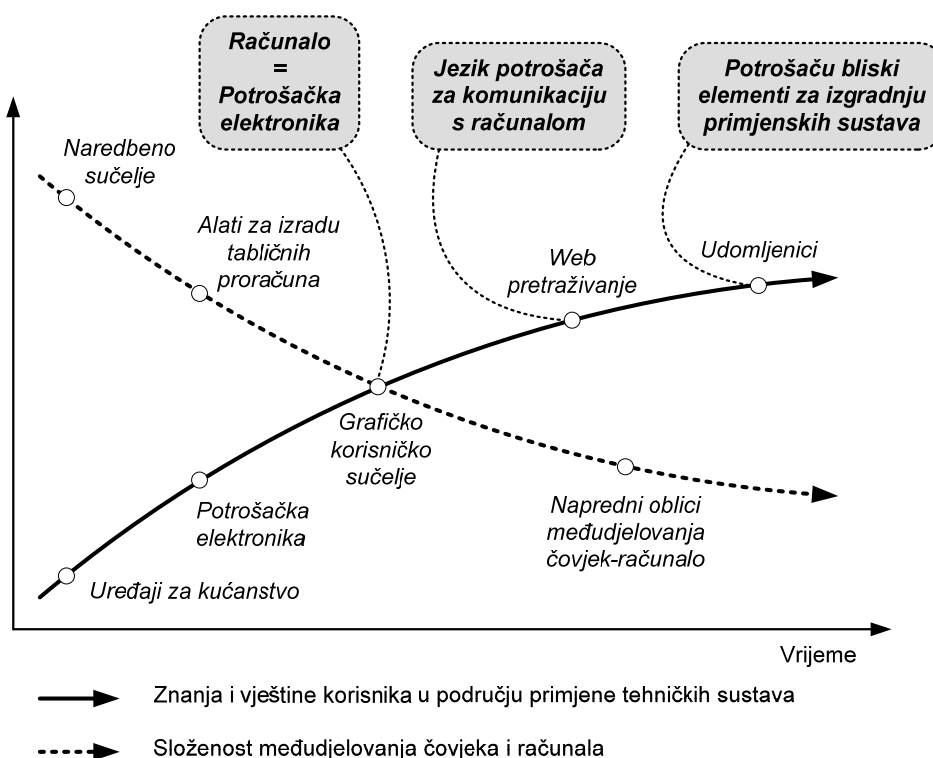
Računalo = Potrošačka elektronika

Jezik potrošača za komunikaciju s računalom

Potrošaču bliski elementi za izgradnju primjenskih sustava

Naredbeno sučelje

Alati za izradu tabličnih proračuna

Web pretraživanje

Udomljenici

Grafičko korisničko sučelje

Potrošačka elektronika

Napredni oblici međudjelovanja čovjek-računalo

Uređaji za kućanstvo

Vrijeme

Znanja i vještine korisnika u području primjene tehničkih sustava

Složenost međudjelovanja čovjeka i računala